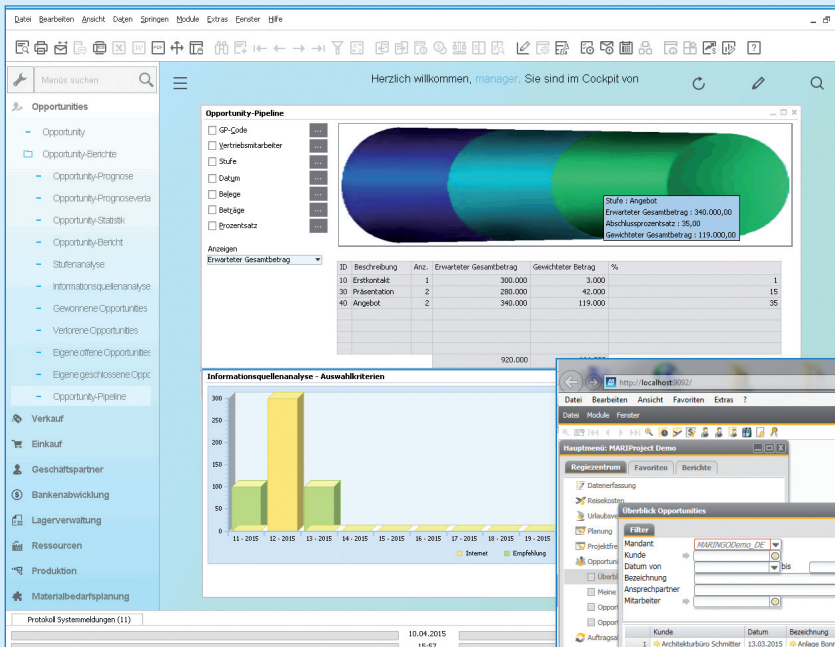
Datei Bearbeiten Ansicht Daten Springen Module Extras Fenster Hilfe

Menüs suchen

Herzlich willkommen, manager. Sie sind im Cockpit von

Opportunities
Opportunity
Opportunity-Berichte
Opportunity-Prognose
Opportunity-Prognoseverla
Opportunity-Statistik
Opportunity-Bericht
Stufenanalyse
Informationsquellenanalyse
Gewonnene Opportunities
Verlorene Opportunities
Eigene offene Opportunities
Eigene geschlossene Oppo
Opportunity-Pipeline
Verkauf
Einkauf
Geschäftspartner
Bankenabwicklung
Lagerverwaltung
Ressourcen
Produktion
Materialbedarfsplanung

Opportunity-Pipeline
GP-Code
Vertriebsmitarbeiter
Stufe
Datum
Belege
Beträge
Prozentsatz
Anzeigen
Erwarteter Gesamtbetrag

Stufe : Angebot
Erwarteter Gesamtbetrag : 340.000,00
Abschlussprozentsatz : 35,00
Gewichteter Gesamtbetrag : 119.000,00

| ID | Beschreibung | Anz. | Erwarteter Gesamtbetrag | Gewichteter Betrag | % |
|---|---|---|---|---|---|
| 10 | Erstkontakt | 1 | 300.000 | 3.000 | 1 |
| 30 | Präsentation | 2 | 280.000 | 42.000 | 15 |
| 40 | Angebot | 2 | 340.000 | 119.000 | 35 |
| | | | 920.000 | | |

Informationsquellenanalyse - Auswahlkriterien
300
250
200
150
100
50
0
11 - 2015
12 - 2015
13 - 2015
14 - 2015
15 - 2015
16 - 2015
17 - 2015
18 - 2015
19 - 2015
Internet
Empfehlung

Protokoll Systemmeldungen (11)
10.04.2015
15:57

http://localhost:9092/
Datei Bearbeiten Ansicht Favoriten Extras ?
Datei Module Fenster
Hauptmenü: MARIProject Demo
Regiezentrum Favoriten Berichte
Datenerfassung
Reisekosten
Urlaubsve
Planung
Projektfre
Opportun
Überb
Meine
Oppor
Oppor
Auftragsa
Überblick Opportunities
Filter
Mandant MARINGODemo_DE
Kunde
Datum von
bis
Bezeichnung
Ansprechpartner
Mitarbeiter
Kunde Datum Bezeichnung
1 Architekturbüro Schmitter 13.03.2015 Anlage Bon